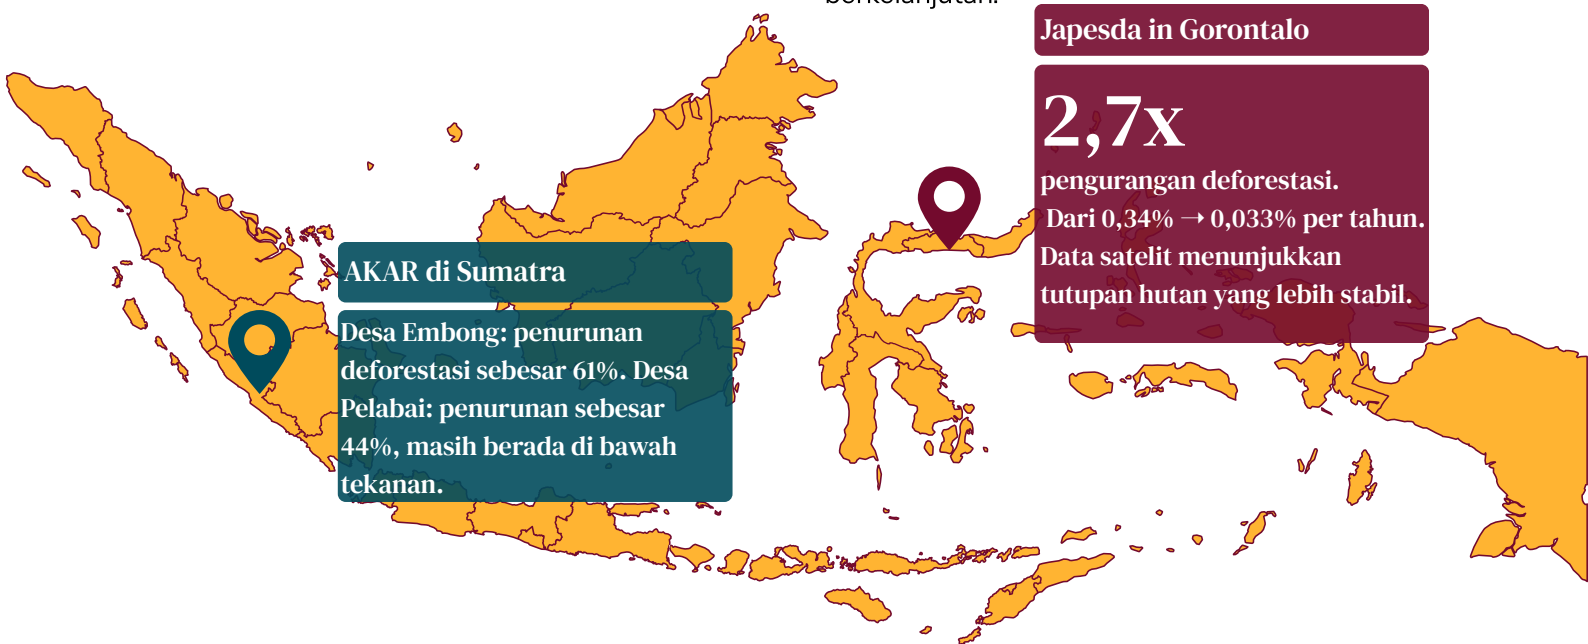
berkelanjutan.

Japesda in Gorontalo

2,7x

pengurangan deforestasi.
Dari 0,34% → 0,033% per tahun.
Data satelit menunjukkan tutupan hutan yang lebih stabil.

AKAR di Sumatra

Desa Embong: penurunan deforestasi sebesar 61%. Desa Pelabai: penurunan sebesar 44%, masih berada di bawah tekanan.